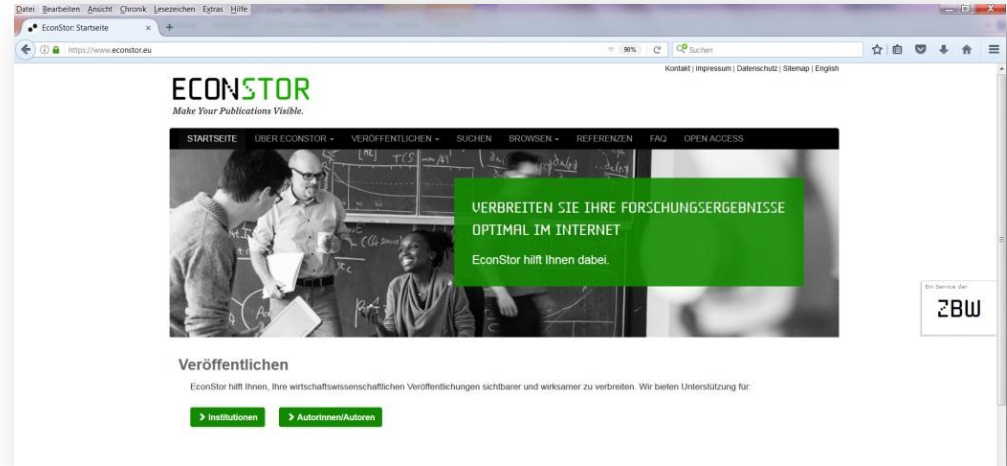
Datei Bearbeiten Ansicht Chronik Lesezeichen Extras Hilfe

EconStor: Startseite

https://www.econstor.eu

90%

Suchen

Kontakt | Impressum | Datenschutz | Sitemap | English

ECONSTOR
Make Your Publications Visible.

STARTSEITE ÜBER ECONSTOR ▾ VERÖFFENTLICHEN ▾ SUCHEN BROWSEN ▾ REFERENZEN FAQ OPEN ACCESS

VERBREITEN SIE IHRE FORSCHUNGSERGEBNISSE OPTIMAL IM INTERNET

EconStor hilft Ihnen dabei.

Ein Service der

ZBW

Veröffentlichen

EconStor hilft Ihnen, Ihre wirtschaftswissenschaftlichen Veröffentlichungen sichtbarer und wirksamer zu verbreiten. Wir bieten Unterstützung für:

> Institutionen

> Autorinnen/Autoren